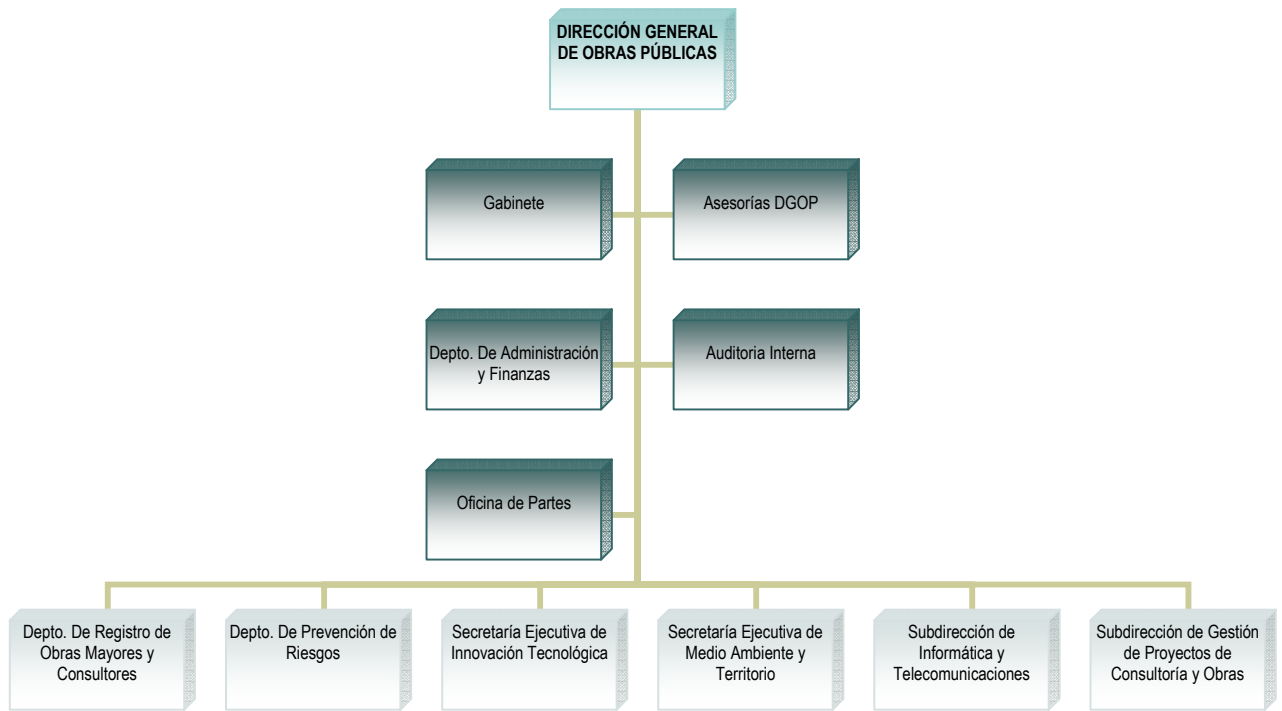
DIRECCIÓN GENERAL DE OBRAS PÚBLICAS

Gabinete

Asesorías DGOP

Depto. De Administración y Finanzas

Auditoria Interna

Oficina de Partes

Depto. De Registro de Obras Mayores y Consultores

Depto. De Prevención de Riesgos

Secretaría Ejecutiva de Innovación Tecnológica

Secretaría Ejecutiva de Medio Ambiente y Territorio

Subdirección de Informática y Telecomunicaciones

Subdirección de Gestión de Proyectos de Consultoría y Obras